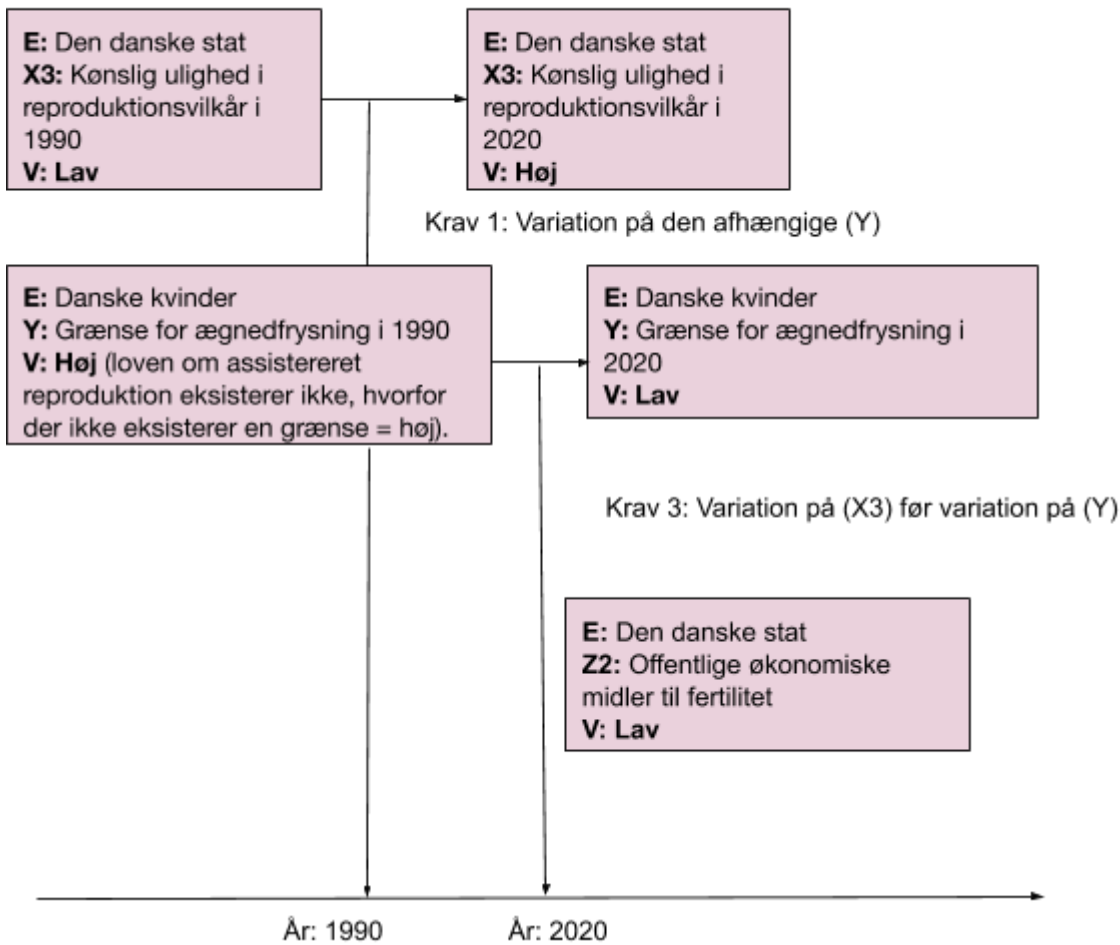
E: Den danske stat
X3: Kønslig ulighed i reproduktionsvilkår i 1990
V: Lav

E: Den danske stat
X3: Kønslig ulighed i reproduktionsvilkår i 2020
V: Høj

Krav 1: Variation på den afhængige (Y)

E: Danske kvinder
Y: Grænse for ægnedfrysning i 1990
V: Høj (loven om assistereret reproduktion eksisterer ikke, hvorfor der ikke eksisterer en grænse = høj).

E: Danske kvinder
Y: Grænse for ægnedfrysning i 2020
V: Lav

Krav 3: Variation på (X3) før variation på (Y)

E: Den danske stat
Z2: Offentlige økonomiske midler til fertilitet
V: Lav

År: 1990

År: 2020